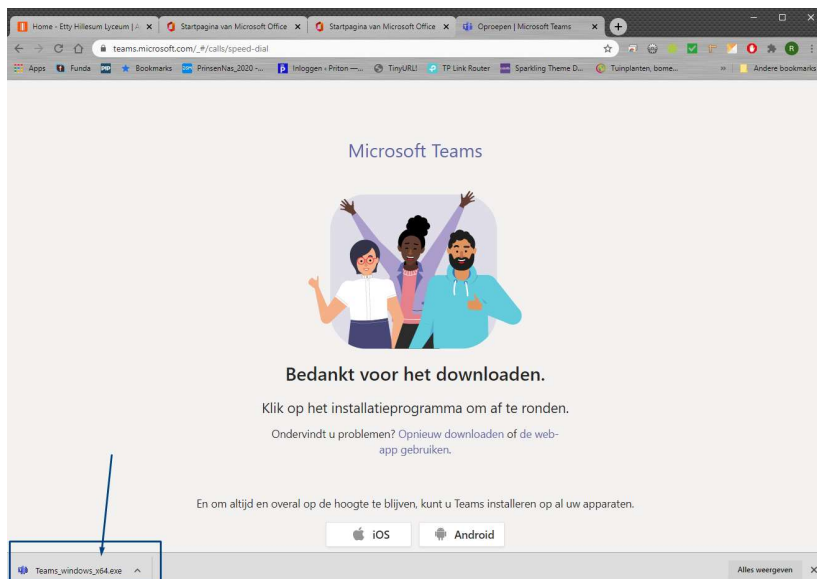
Home - Etty Hillesum Lyceum | A ×
Startpagina van Microsoft Office ×
Startpagina van Microsoft Office ×
Oproepen | Microsoft Teams ×

teams.microsoft.com/_#/calls/speed-dial

Apps Funda Bookmarks PrinsenNas_2020 -... Inloggen - Priton —... TinyURL! TP Link Router Sparkling Theme D... Tuinplanten, bome... » Andere bookmarks

Microsoft Teams

Bedankt voor het downloaden.

Klik op het installatieprogramma om af te ronden.

Ondervindt u problemen? Opnieuw downloaden of de web-app gebruiken.

En om altijd en overal op de hoogte te blijven, kunt u Teams installeren op al uw apparaten.

iOS
Android

Teams_windows_x64.exe

Alles weergeven